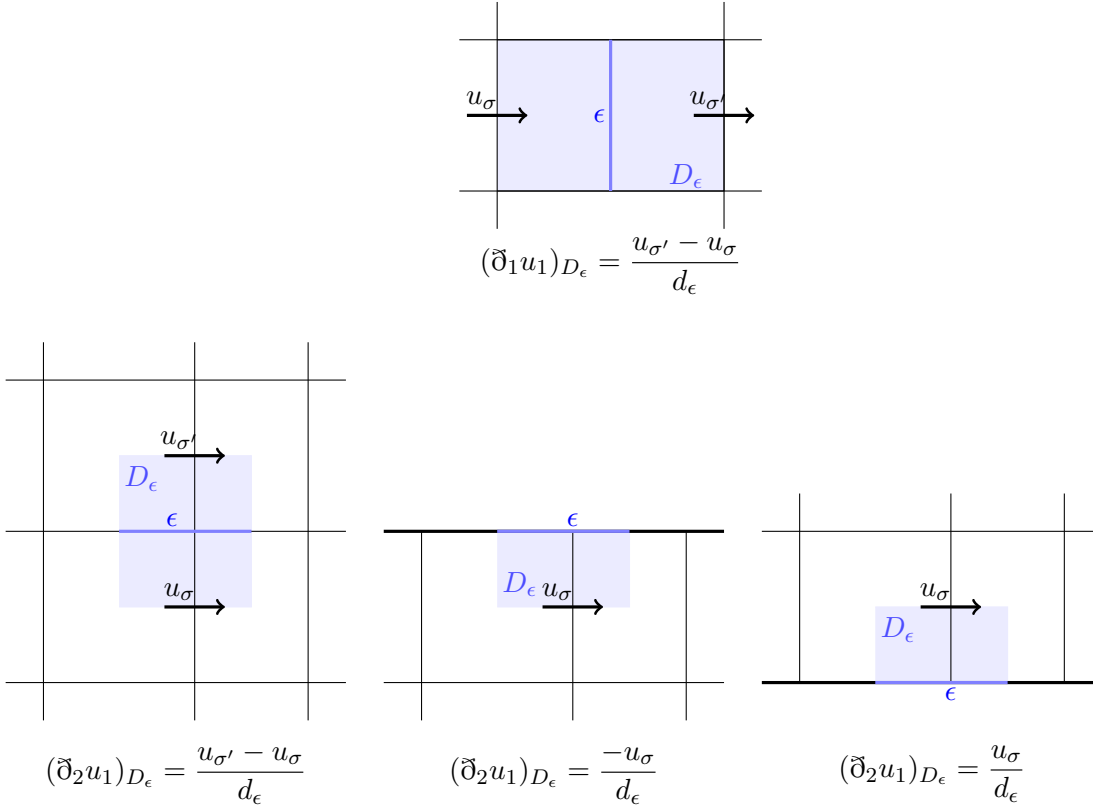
$u_\sigma$
$\epsilon$
$u_{\sigma'}$
$D_\epsilon$
$(\eth_1 u_1)_{D_\epsilon} = \frac{u_{\sigma'} - u_\sigma}{d_\epsilon}$

$u_{\sigma'}$
$D_\epsilon$
$\epsilon$
$u_\sigma$
$(\eth_2 u_1)_{D_\epsilon} = \frac{u_{\sigma'} - u_\sigma}{d_\epsilon}$

$\epsilon$
$D_\epsilon$ $u_\sigma$
$(\eth_2 u_1)_{D_\epsilon} = \frac{-u_\sigma}{d_\epsilon}$

$u_\sigma$
$D_\epsilon$
$\epsilon$
$(\eth_2 u_1)_{D_\epsilon} = \frac{u_\sigma}{d_\epsilon}$